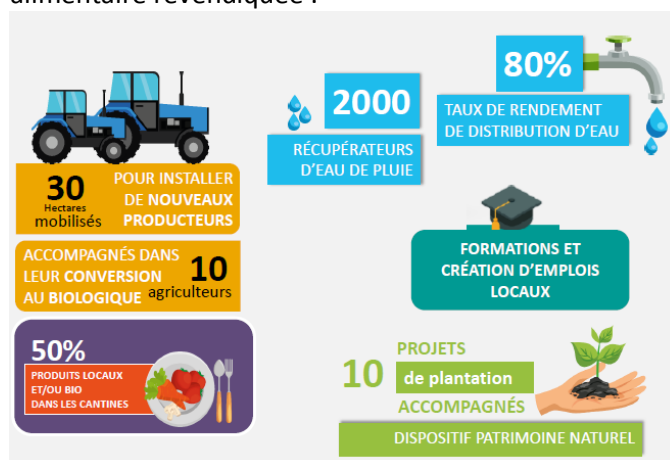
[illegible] alimentaire revendiquée :

30 Hectares mobilisés

POUR INSTALLER DE NOUVEAUX PRODUCTEURS

ACCOMPAGNÉS DANS LEUR CONVERSION AU BIOLOGIQUE

10 agriculteurs

50%

PRODUITS LOCAUX ET/OU BIO DANS LES CANTINES

2000

RÉCUPÉRATEURS D'EAU DE PLUIE

80%

TAUX DE RENDEMENT DE DISTRIBUTION D'EAU

FORMATIONS ET CRÉATION D'EMPLOIS LOCAUX

10

PROJETS de plantation ACCOMPAGNÉS

DISPOSITIF PATRIMOINE NATUREL